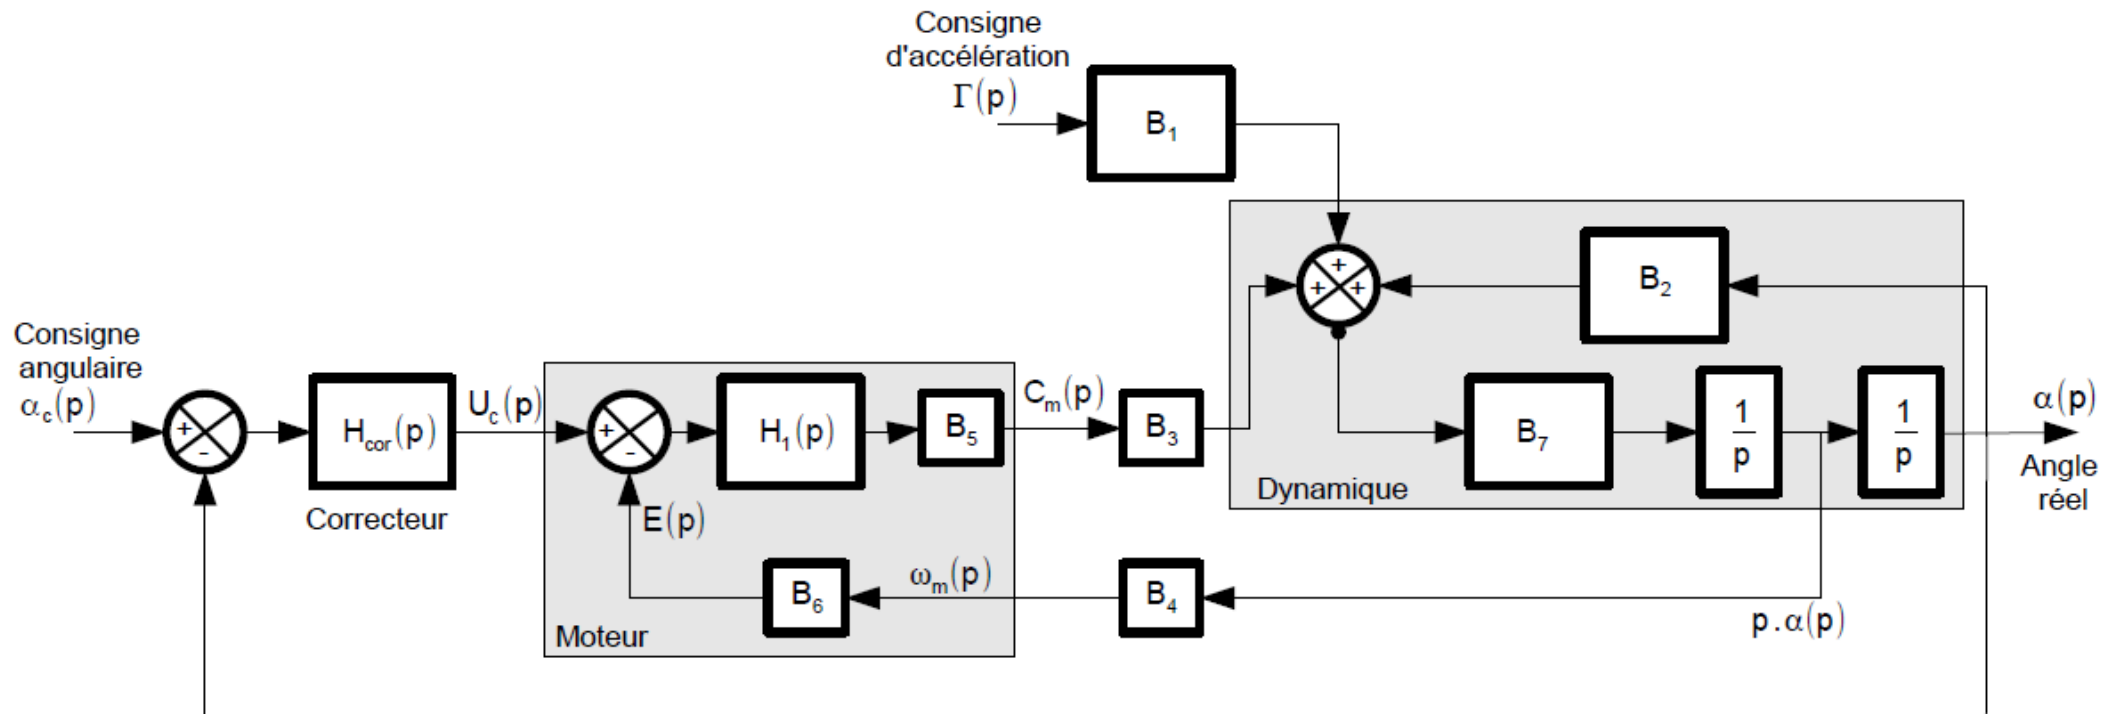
Consigne d'accélération $\Gamma(p)$

$B_1$

$B_2$

Consigne angulaire $\alpha_c(p)$

+
-

$H_{cor}(p)$

Correcteur

$U_c(p)$

+
-

$H_1(p)$

$B_5$

$E(p)$

$C_m(p)$

$B_3$

+
+
+

$B_7$

$\frac{1}{p}$

$\frac{1}{p}$

Dynamique

$\alpha(p)$

Angle réel

$B_6$

$\omega_m(p)$

$B_4$

Moteur

$p.\alpha(p)$